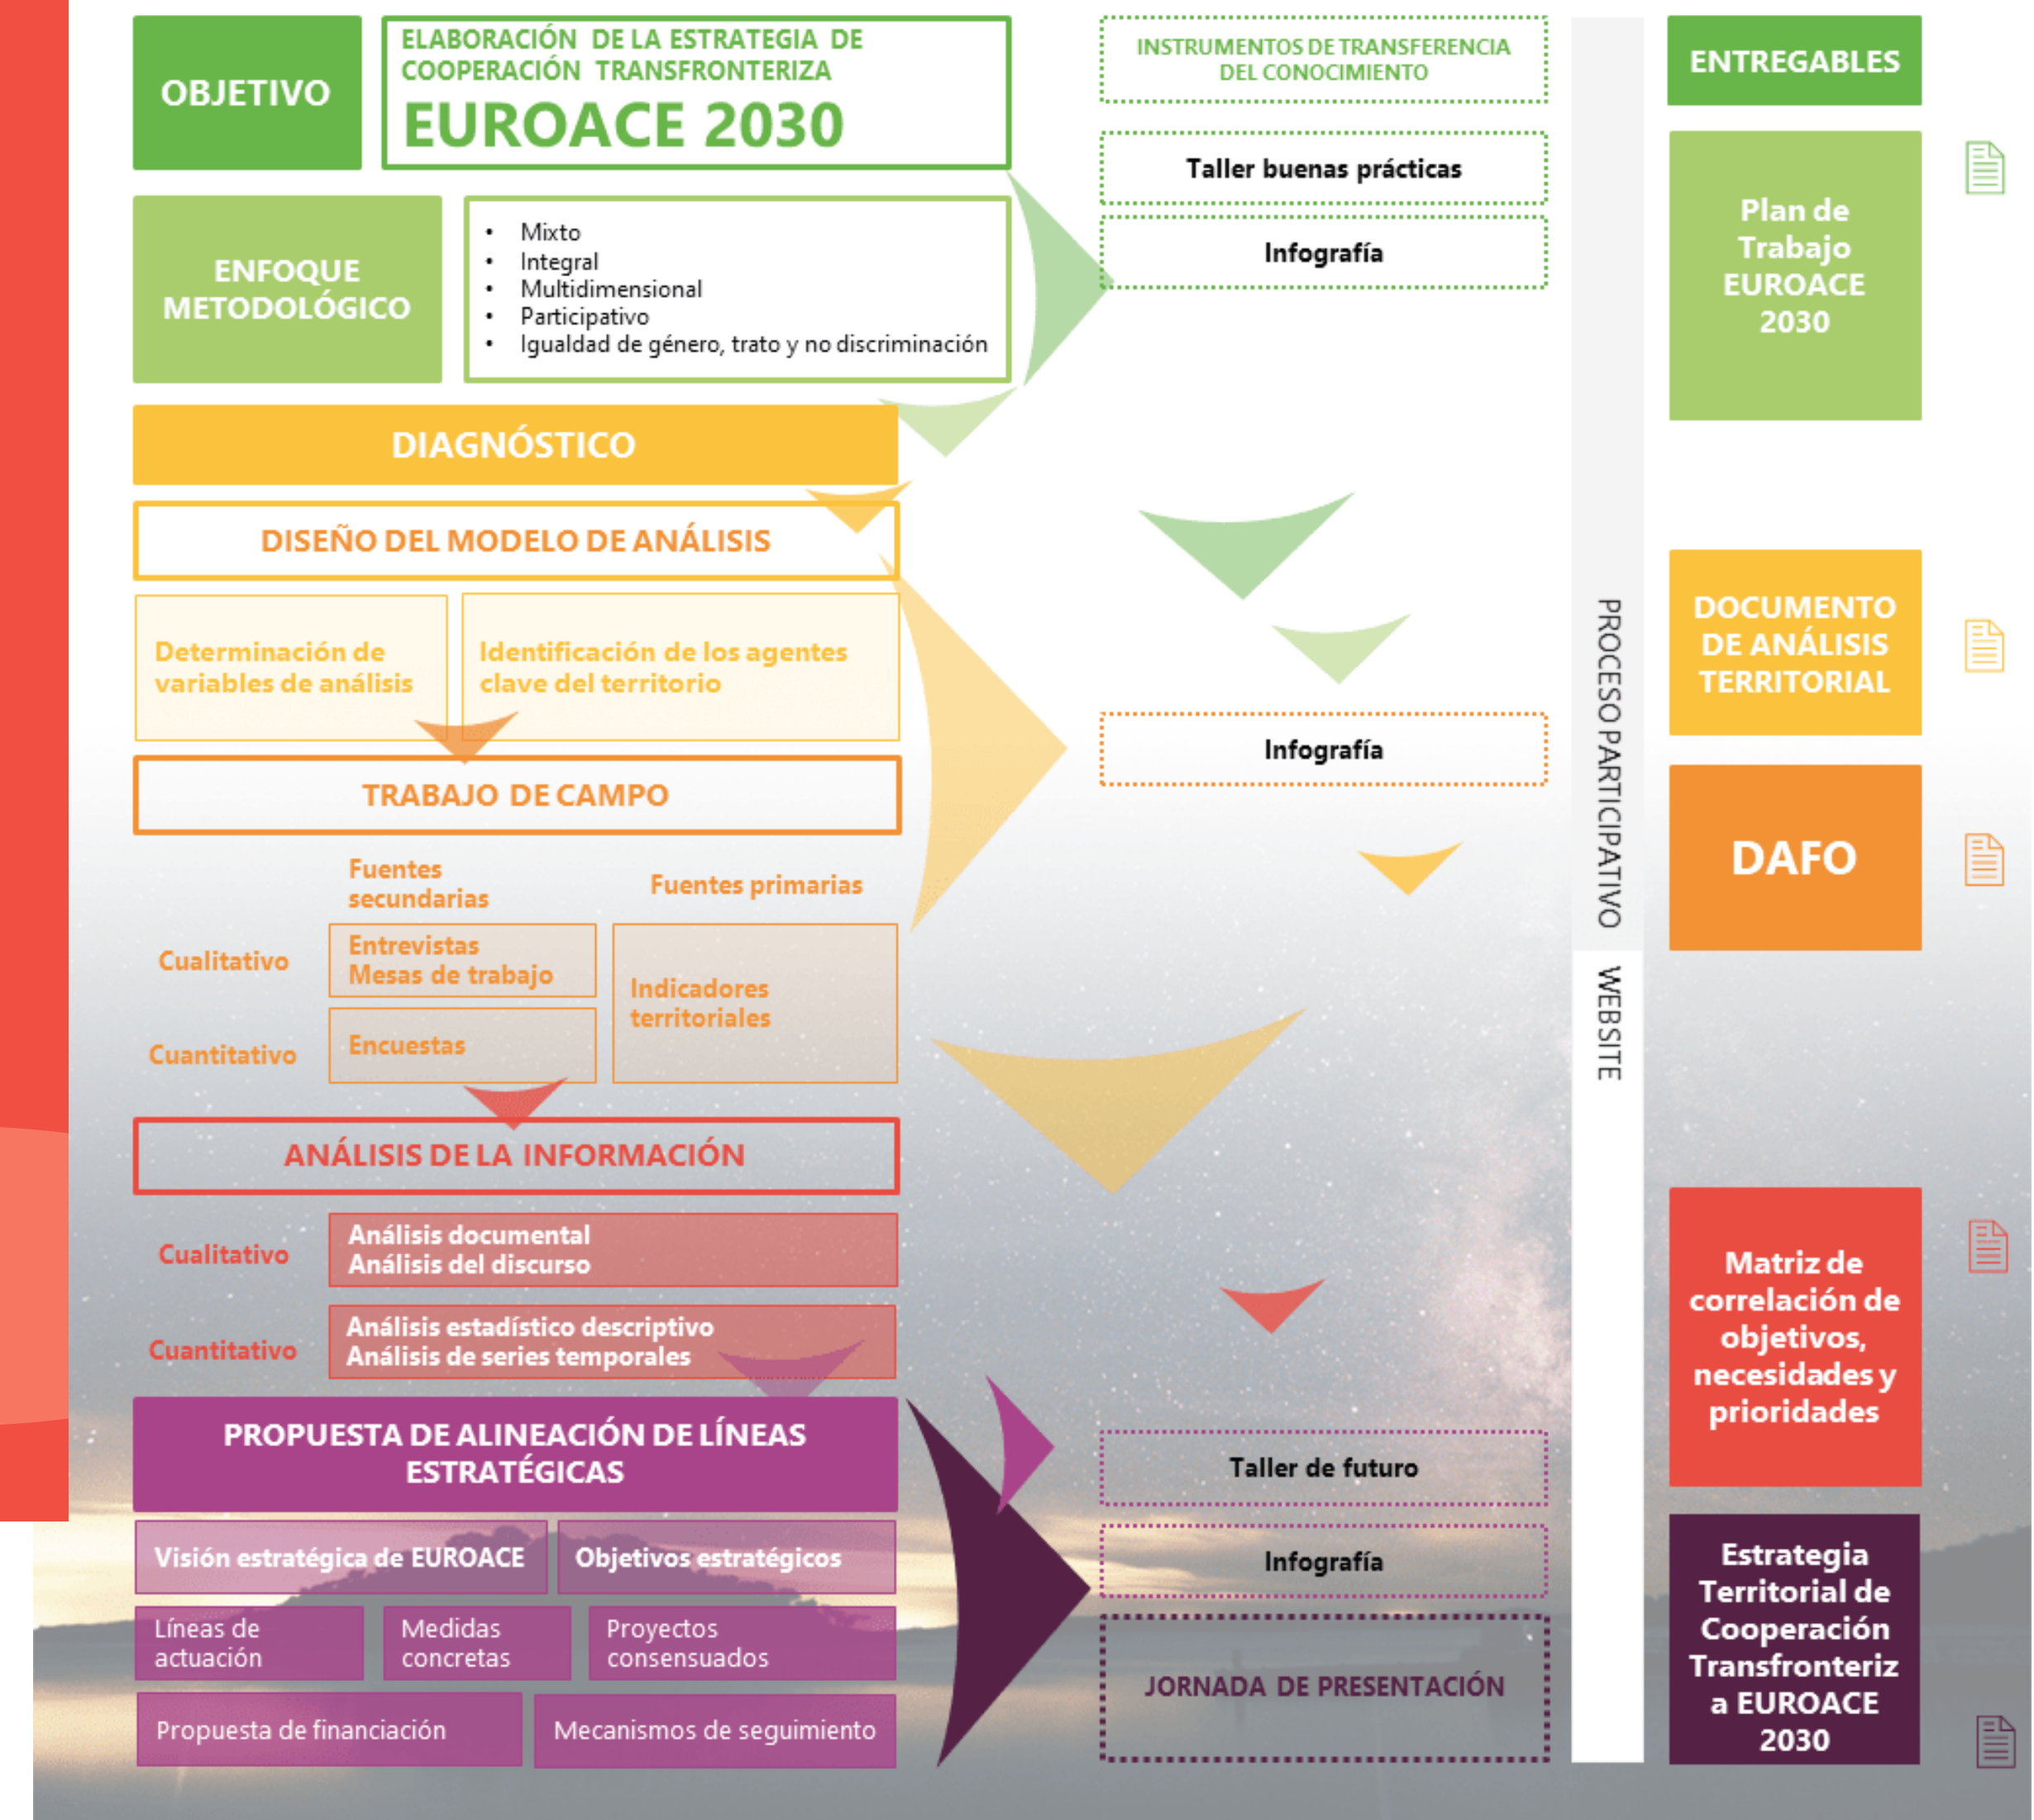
OBJETIVO

ELABORACIÓN DE LA ESTRATEGIA DE COOPERACIÓN TRANSFRONTERIZA
EUROACE 2030

INSTRUMENTOS DE TRANSFERENCIA DEL CONOCIMIENTO

ENTREGABLES

Taller buenas prácticas

Infografía

Plan de Trabajo EUROACE 2030

ENFOQUE METODOLÓGICO

- Mixto
- Integral
- Multidimensional
- Participativo
- Igualdad de género, trato y no discriminación

DIAGNÓSTICO

DISEÑO DEL MODELO DE ANÁLISIS

Determinación de variables de análisis

Identificación de los agentes clave del territorio

Infografía

DOCUMENTO DE ANÁLISIS TERRITORIAL

TRABAJO DE CAMPO

DAFO

Fuentes secundarias

Fuentes primarias

Cualitativo

Entrevistas
Mesas de trabajo

Indicadores territoriales

Cuantitativo

Encuestas

PROCESO PARTICIPATIVO

WEBSITE

ANÁLISIS DE LA INFORMACIÓN

Cualitativo

Análisis documental
Análisis del discurso

Cuantitativo

Análisis estadístico descriptivo
Análisis de series temporales

Matriz de correlación de objetivos, necesidades y prioridades

PROPUESTA DE ALINEACIÓN DE LÍNEAS ESTRATÉGICAS

Taller de futuro

Visión estratégica de EUROACE

Objetivos estratégicos

Infografía

Líneas de actuación

Medidas concretas

Proyectos consensuados

JORNADA DE PRESENTACIÓN

Propuesta de financiación

Mecanismos de seguimiento

Estrategia Territorial de Cooperación Transfronteriza EUROACE 2030